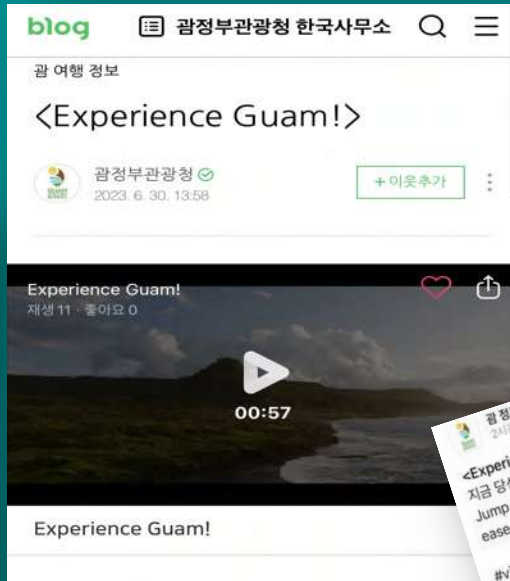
blog 괌정부관광청 한국사무소

괌 여행 정보

<Experience Guam!>

괌정부관광청
2023. 6. 30. 13:58

+이웃추가

Experience Guam!
재생 11 · 좋아요 0

00:57

Experience Guam!

괌정
2시
<Experi
지금 당
Jump
ease
#v